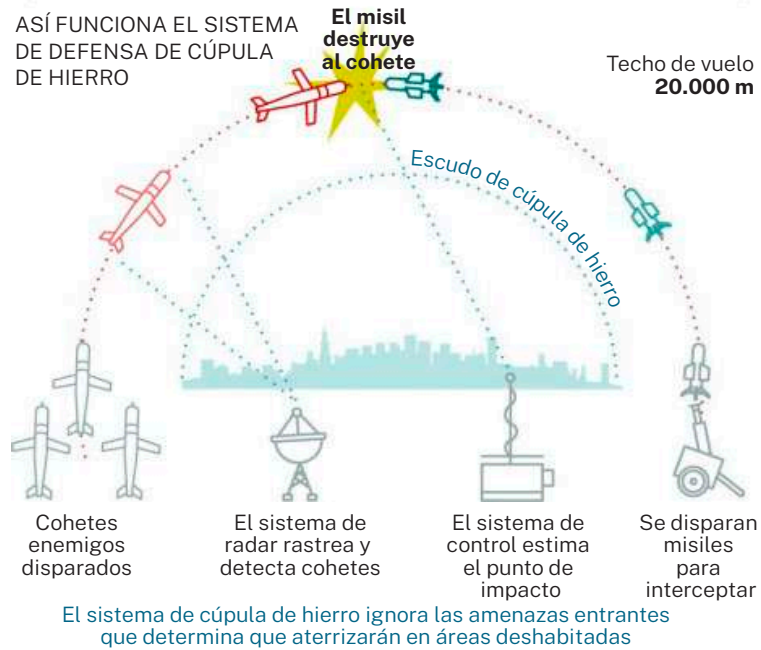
ASÍ FUNCIONA EL SISTEMA DE DEFENSA DE CÚPULA DE HIERRO

El misil destruye al cohete

Techo de vuelo
20.000 m

Escudo de cúpula de hierro

Cohetes enemigos disparados

El sistema de radar rastrea y detecta cohetes

El sistema de control estima el punto de impacto

Se disparan misiles para interceptar

El sistema de cúpula de hierro ignora las amenazas entrantes que determina que aterrizarán en áreas deshabitadas